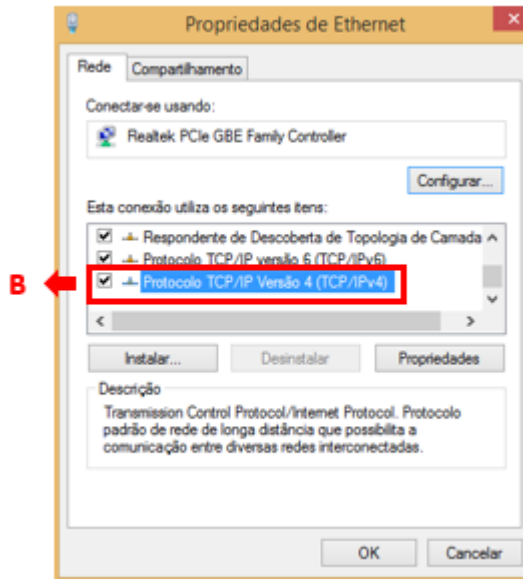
Propriedades de Ethernet

Rede | Compartilhamento

Conectar-se usando:

Realtek PCIe GBE Family Controller

Configurar...

Esta conexão utiliza os seguintes itens:

Respondente de Descoberta de Topologia de Camada

Protocolo TCP/IP versão 6 (TCP/IPv6)

B

Protocolo TCP/IP Versão 4 (TCP/IPv4)

Instalar... | Desinstalar | Propriedades

Descrição

Transmission Control Protocol/Internet Protocol. Protocolo padrão de rede de longa distância que possibilita a comunicação entre diversas redes interconectadas.

OK | Cancelar